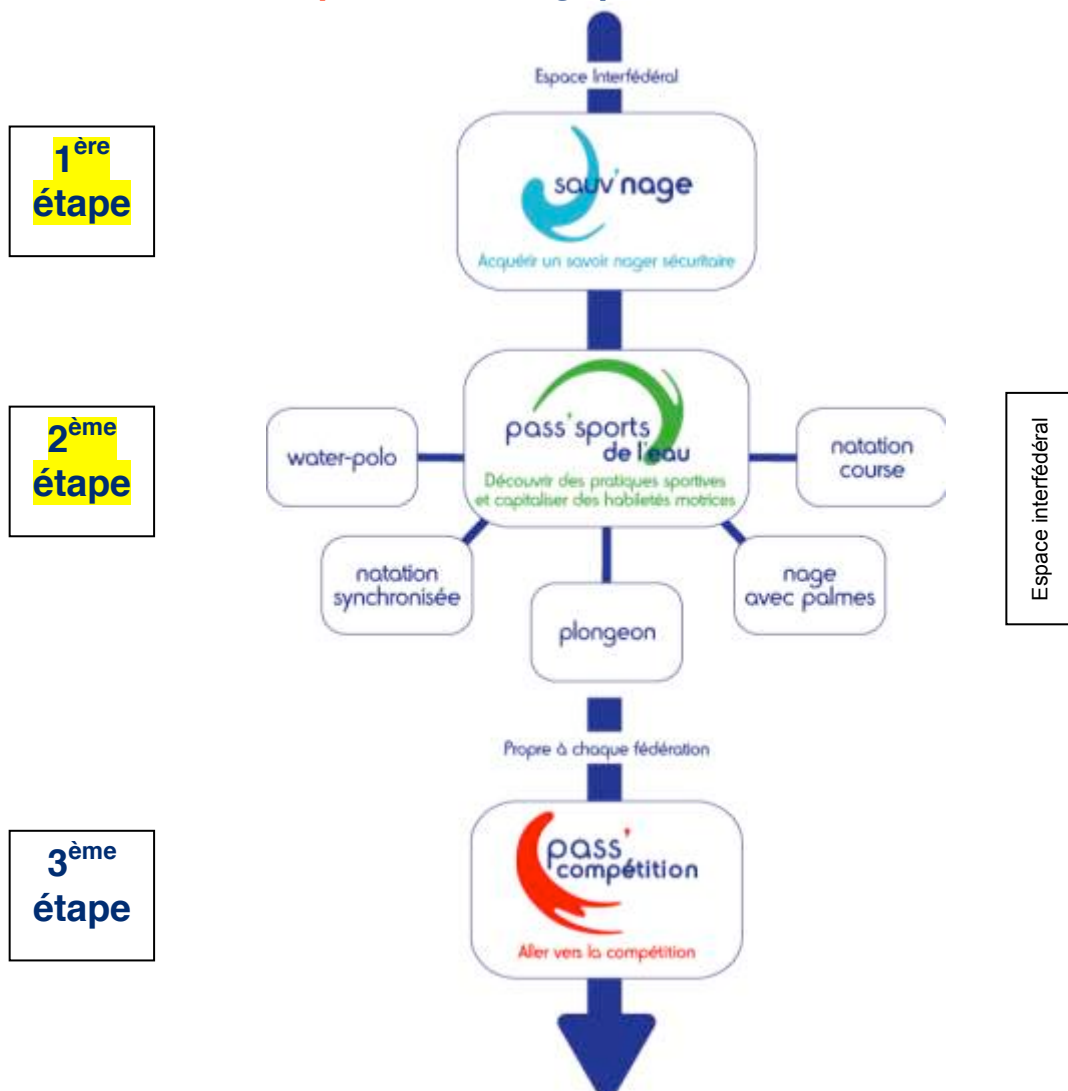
Espace Interfédéral

1$^{ère}$ étape

sauv'nage

Acquérir un savoir nager sécuritaire

2$^{ème}$ étape

pass'sports de l'eau

Découvrir des pratiques sportives et capitaliser des habiletés motrices

water-polo

natation course

natation synchronisée

plongeon

nage avec palmes

Espace interfédéral

Propre à chaque fédération

3$^{ème}$ étape

pass' compétition

Aller vers la compétition